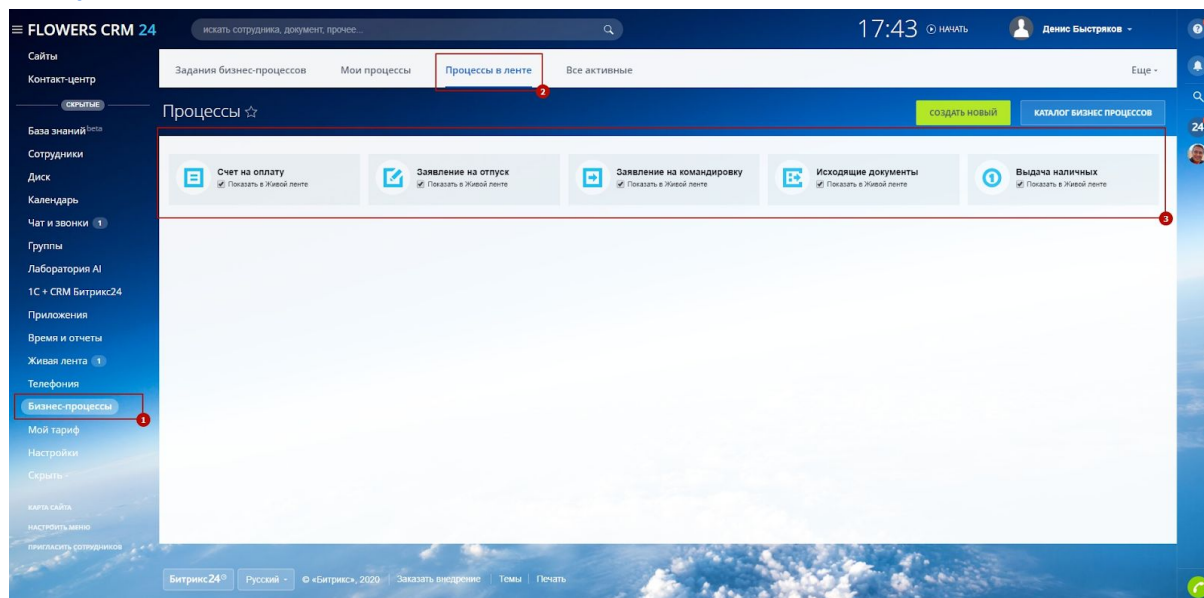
≡ FLOWERS CRM 24
искать сотрудника, документ, прочее...
17:43 ⊙ НАЧАТЬ
Денис Быстряков ⌄

Сайты
Контакт-центр
СКРЫТЫЕ
База знаний beta
Сотрудники
Диск
Календарь
Чат и звонки 1
Группы
Лаборатория AI
1С + CRM Битрикс24
Приложения
Время и отчеты
Живая лента 1
Телефония
Бизнес-процессы
1
Мой тариф
Настройки
Скрыть ⌄
КАРТА САЙТА
НАСТРОИТЬ МЕНЮ
ПРИГЛАСИТЬ СОТРУДНИКОВ

Задания бизнес-процессов
Мои процессы
Процессы в ленте
2
Все активные
Еще ⌄

Процессы ☆
СОЗДАТЬ НОВЫЙ
КАТАЛОГ БИЗНЕС ПРОЦЕССОВ

Счет на оплату
Показать в Живой ленте
Заявление на отпуск
Показать в Живой ленте
Заявление на командировку
Показать в Живой ленте
Исходящие документы
Показать в Живой ленте
Выдача наличных
Показать в Живой ленте
3

24

Битрикс24 | Русский ⌄ | © «Битрикс», 2020 | Заказать внедрение | Темы | Печать